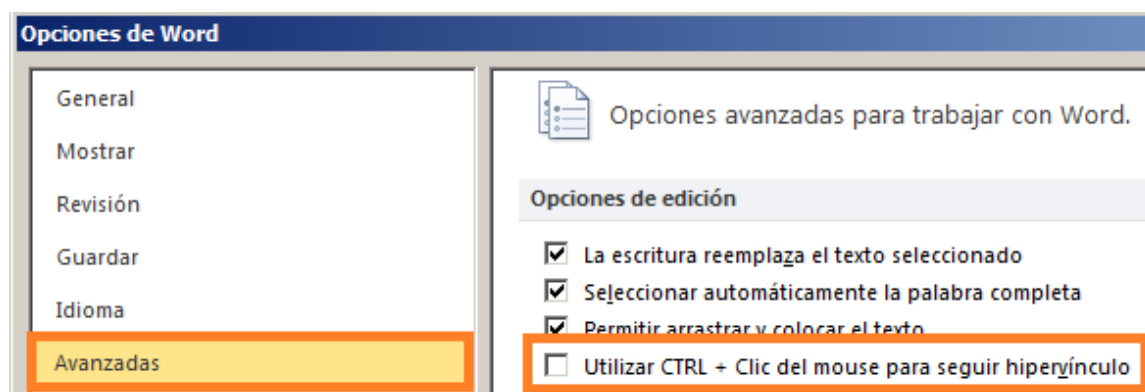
Opciones de Word

General

Mostrar

Revisión

Guardar

Idioma

Avanzadas

Opciones avanzadas para trabajar con Word.

Opciones de edición

La escritura reemplaza el texto seleccionado

Seleccionar automáticamente la palabra completa

Permitir arrastrar y colocar el texto

Utilizar CTRL + Clic del mouse para seguir hipervínculo